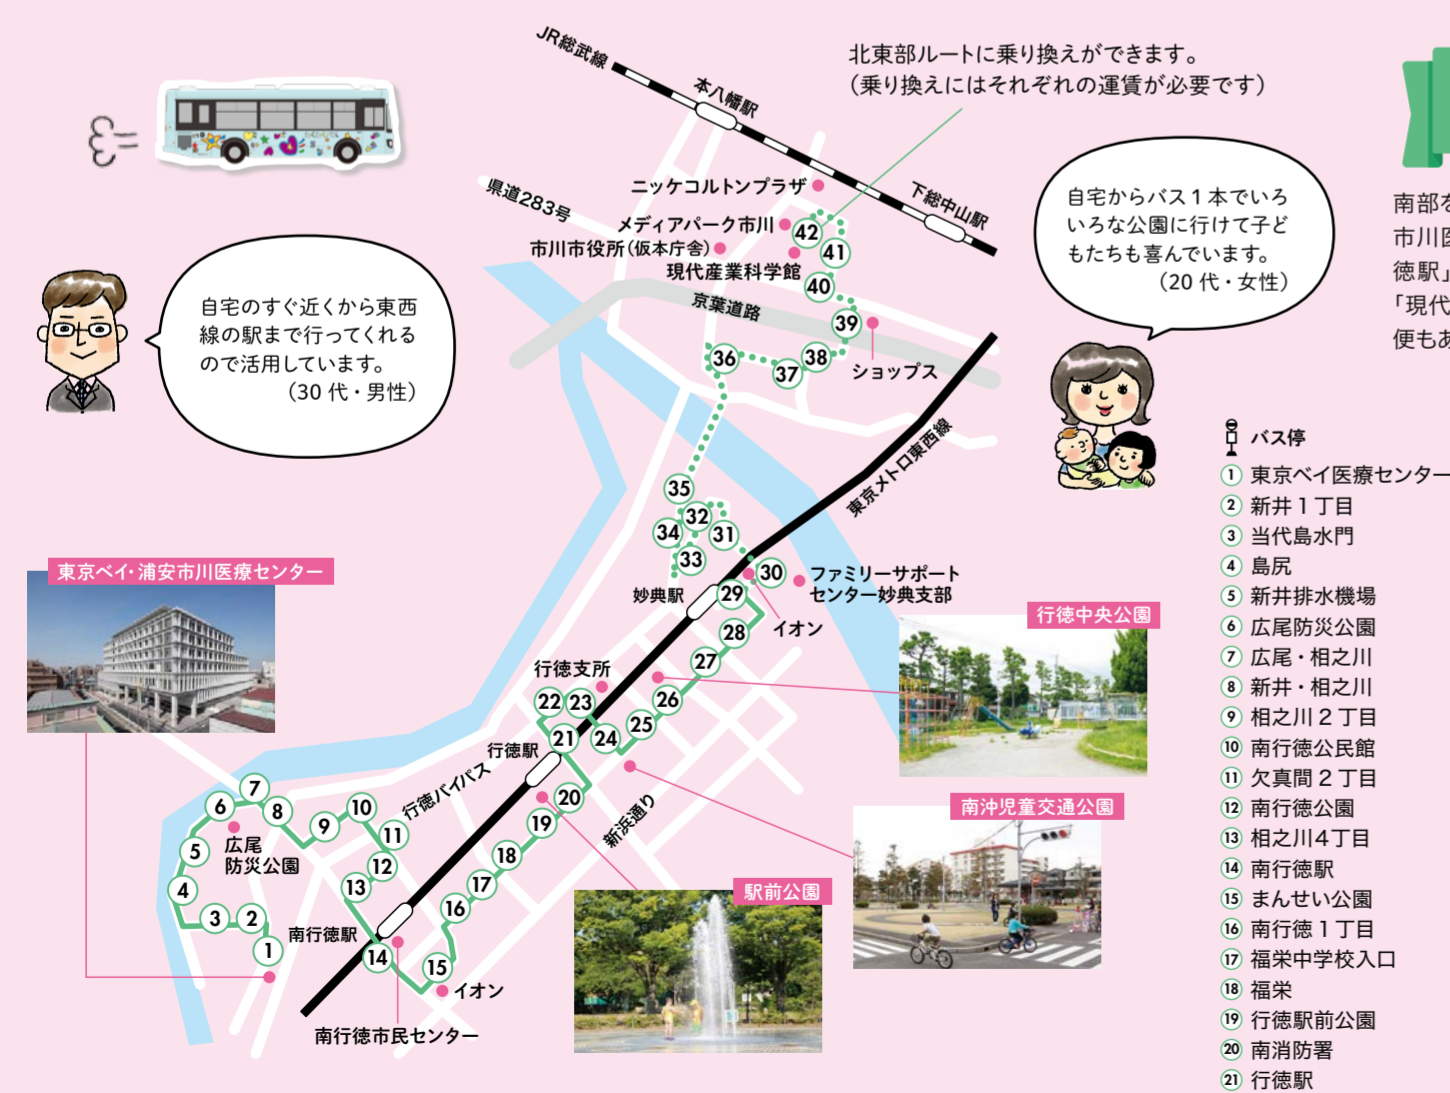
北東部ルートに乗り換えができます。
（乗り換えにはそれぞれの運賃が必要です）

JR総武線
本八幡駅
下総中山駅
ニッケコルトンプラザ
県道283号
メディアパーク市川
市川市役所（仮本庁舎）
現代産業科学館
京葉道路
ショップス
東京メトロ東西線

自宅からバス１本でいろいろな公園に行けて子どもたちも喜んでいます。
（20代・女性）

自宅のすぐ近くから東西線の駅まで行ってくれるので活用しています。
（30代・男性）

南部を
市川医
徳駅」
「現代
便もあ

東京ベイ・浦安市川医療センター
妙典駅
ファミリーサポートセンター妙典支部
イオン
行徳中央公園
行徳支所
行徳駅
行徳バイパス
新浜通り
南沖児童交通公園
広尾防災公園
南行徳駅
駅前公園
イオン
南行徳市民センター

1 2 3 4 5 6 7 8 9 10 11 12 13 14 15 16 17 18 19 20 21 22 23 24 25 26 27 28 29 30 31 32 33 34 35 36 37 38 39 40 41 42

バス停
① 東京ベイ医療センター
② 新井１丁目
③ 当代島水門
④ 島尻
⑤ 新井排水機場
⑥ 広尾防災公園
⑦ 広尾・相之川
⑧ 新井・相之川
⑨ 相之川２丁目
⑩ 南行徳公民館
⑪ 欠真間２丁目
⑫ 南行徳公園
⑬ 相之川4丁目
⑭ 南行徳駅
⑮ まんせい公園
⑯ 南行徳１丁目
⑰ 福栄中学校入口
⑱ 福栄
⑲ 行徳駅前公園
⑳ 南消防署
㉑ 行徳駅